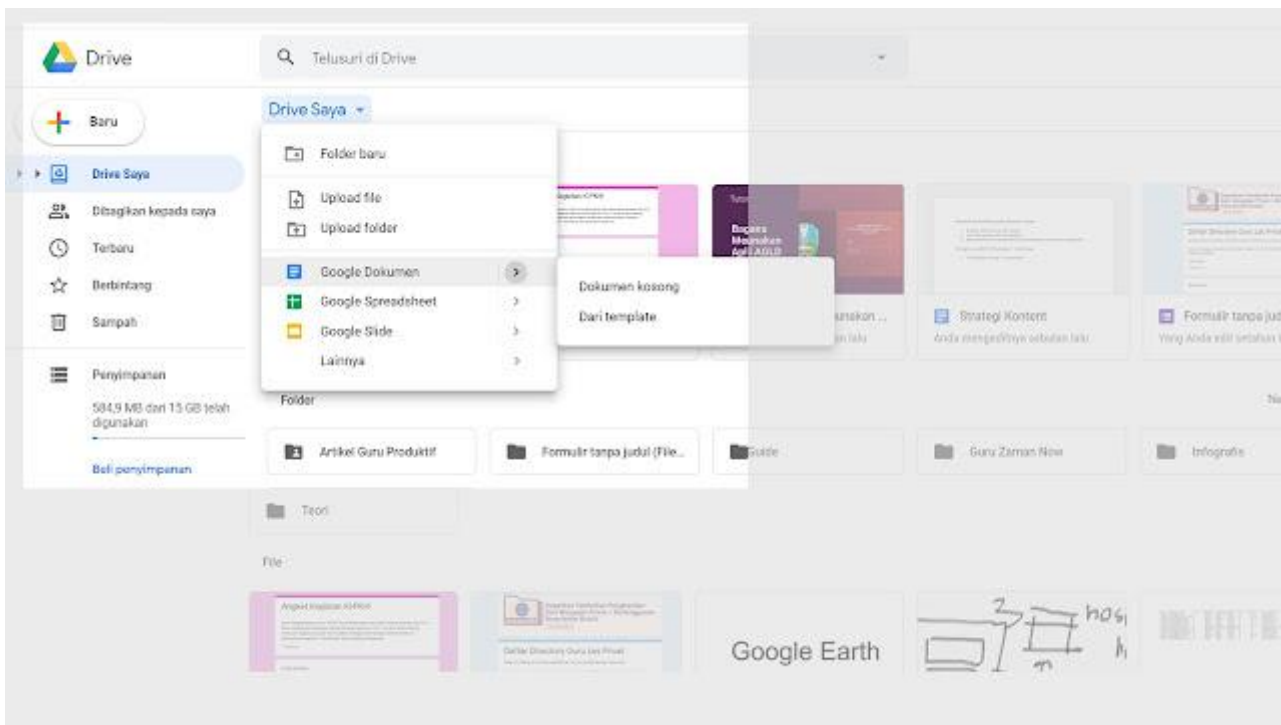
Drive

Telusuri di Drive

Baru

Drive Saya

Dibagikan kepada saya

Terbaru

Berbintang

Sampah

Penyimpanan

584,9 MB dari 15 GB telah digunakan

Beli penyimpanan

Drive Saya

Folder baru

Upload file

Upload folder

Google Dokumen

Google Spreadsheet

Google Slide

Lainnya

Dokumen kosong

Dari template

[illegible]

Bagaimana Membuat Apl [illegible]

...unakan ...

Strategi Konten

Anda mengeditnya sebelum lalu

Formulir tanpa jud...

Folder

Artikel Guru Produktif

Formulir tanpa judul (File...

Guide

Guru Zaman Now

Infografis

Teori

File

Google Earth

hos

h

m